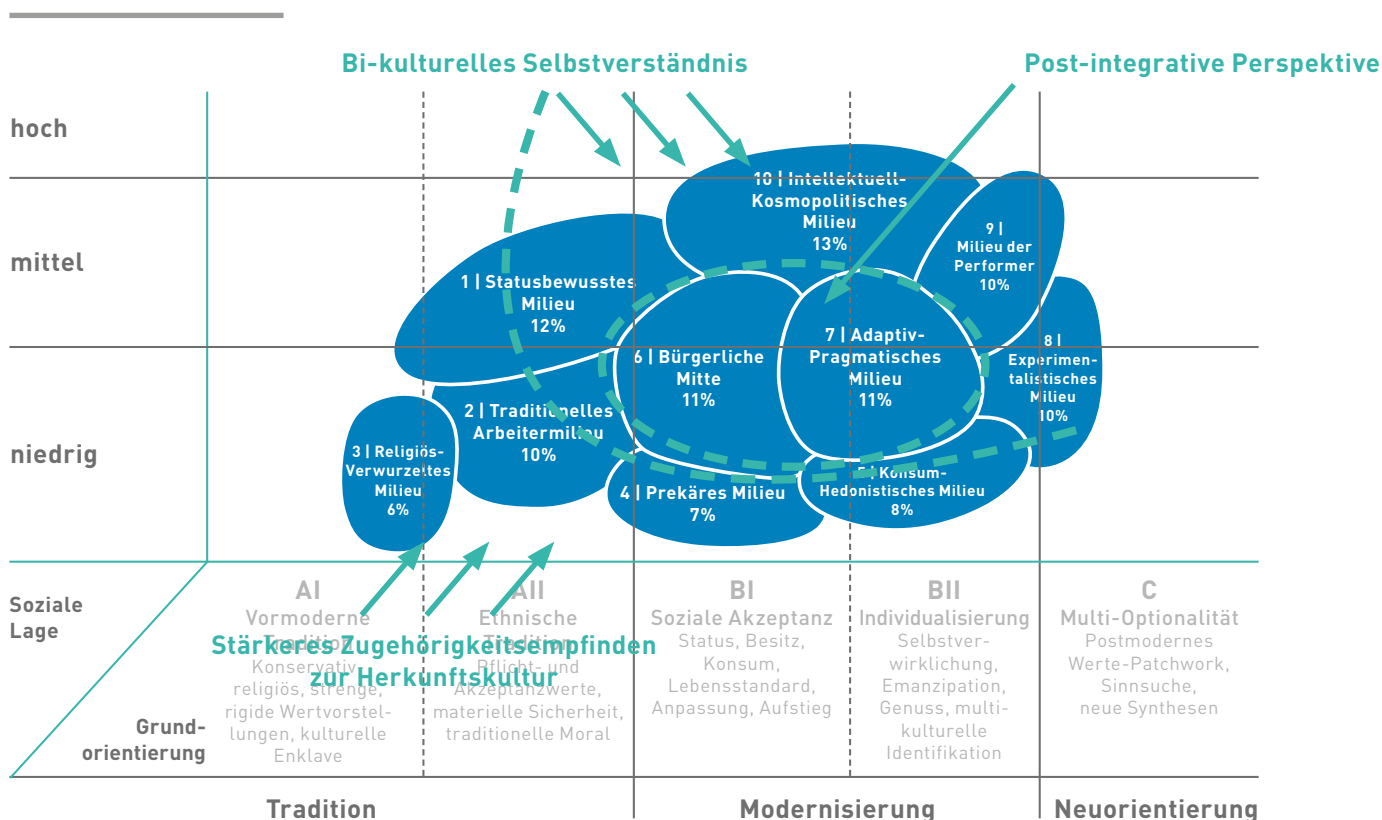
Bi-kulturelles Selbstverständnis

Post-integrative Perspektive

hoch

mittel

niedrig

10 | Intellektuell-Kosmopolitisches Milieu 13%

9 | Milieu der Performer 10%

1 | Statusbewusstes Milieu 12%

7 | Adaptiv-Pragmatisches Milieu 11%

8 | Experimentalistisches Milieu 10%

6 | Bürgerliche Mitte 11%

2 | Traditionelles Arbeitermilieu 10%

3 | Religiös-Verwurzeltes Milieu 6%

4 | Prekäres Milieu 7%

5 | Konsum-Hedonistisches Milieu 8%

Soziale Lage

Grundorientierung

AI
Vormoderne Tradition
Konservativ religiös, strenge, rigide Wertvorstellungen, kulturelle Enklave

AII
Ethnische Tradition
Pflicht- und Akzeptanzwerte, materielle Sicherheit, traditionelle Moral

BI
Soziale Akzeptanz
Status, Besitz, Konsum, Lebensstandard, Anpassung, Aufstieg

BII
Individualisierung
Selbstverwirklichung, Emanzipation, Genuss, multikulturelle Identifikation

C
Multi-Optionalität
Postmodernes Werte-Patchwork, Sinnsuche, neue Synthesen

Stärkeres Zugehörigkeitsempfinden zur Herkunftskultur

Tradition

Modernisierung

Neuorientierung